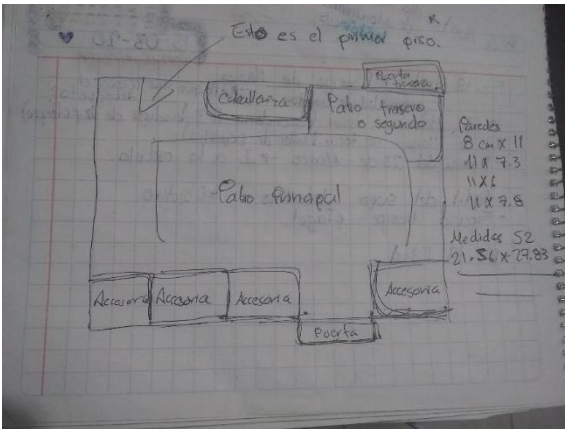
Esto es el primer piso.

Caballeriza

Patio trasero o segundo

Patio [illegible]

Paredes
8 cm x 11
11 x 7.3
11 x 6
11 x 7.8

Patio Principal

Medidas 52
21.56 x 27.83

Accesoria

Accesoria

Accesoria

Accesoria

Puerta